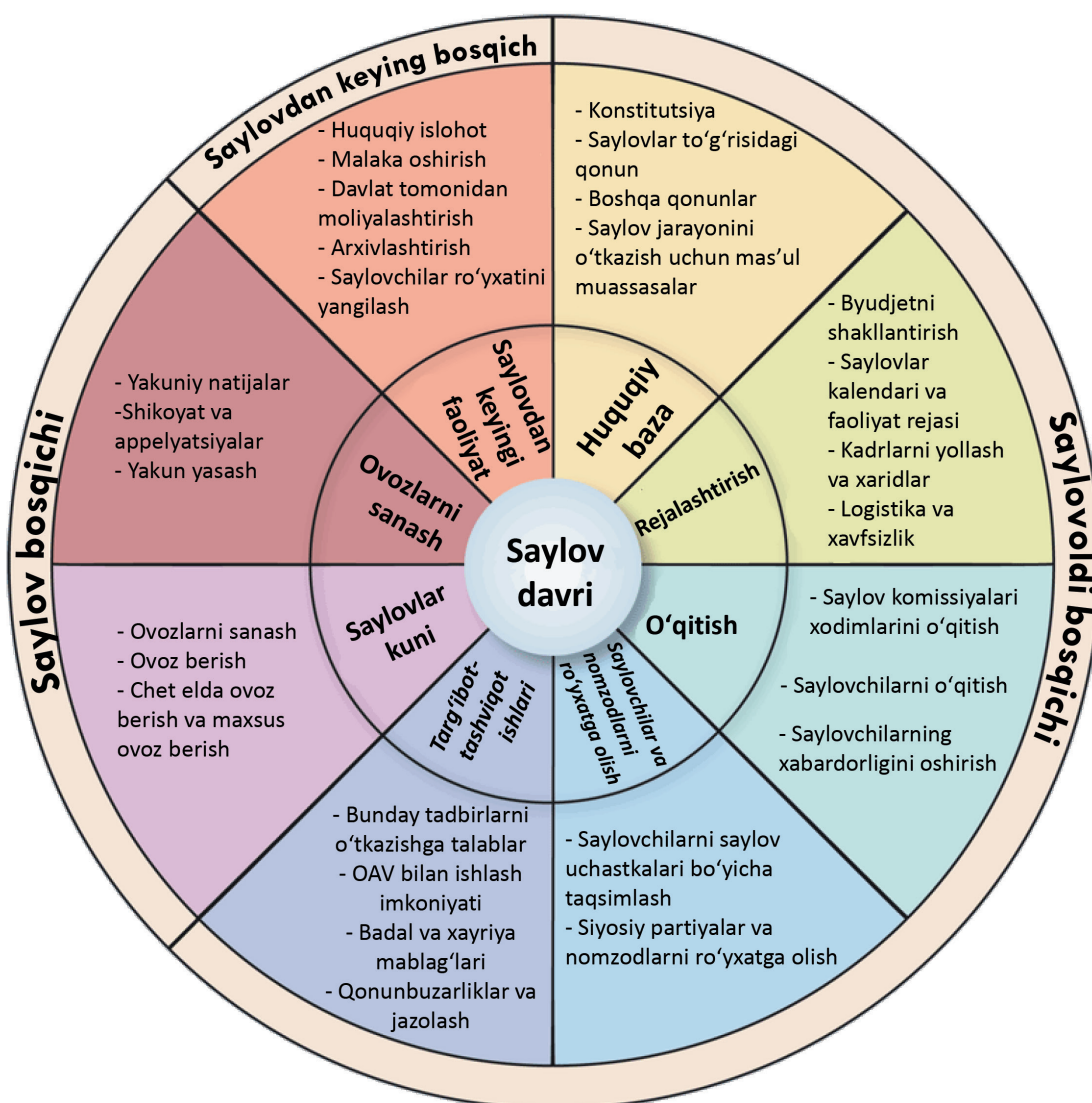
Saylovdan keying bosqich

Saylovoldi bosqichi

Saylov bosqichi

Saylov davri

Huquqiy baza

- Konstitutsiya
- Saylovlar to‘g‘risidagi qonun
- Boshqa qonunlar
- Saylov jarayonini o‘tkazish uchun mas’ul muassasalar

Rejalashtirish

- Byudjetni shakllantirish
- Saylovlar kalendari va faoliyat rejasi
- Kadrlarni yollash va xaridlar
- Logistika va xavfsizlik

O‘qitish

- Saylov komissiyalari xodimlarini o‘qitish
- Saylovchilarni o‘qitish
- Saylovchilarning xabardorligini oshirish

Saylovchilar va nomzodlarni ro‘yxatga olish

- Saylovchilarni saylov uchastkalari bo‘yicha taqsimlash
- Siyosiy partiyalar va nomzodlarni ro‘yxatga olish

Targ‘ibot-tashviqot ishlari

- Bunday tadbirlarni o‘tkazishga talablar
- OAV bilan ishlash imkoniyati
- Badal va xayriya mablag‘lari
- Qonunbuzarliklar va jazolash

Saylovlar kuni

- Ovozlarni sanash
- Ovoz berish
- Chet elda ovoz berish va maxsus ovoz berish

Ovozlarni sanash

- Yakuniy natijalar
-Shikoyat va appelyatsiyalar
- Yakun yasash

Saylovdan keyingi faoliyat

- Huquqiy islohot
- Malaka oshirish
- Davlat tomonidan moliyalashtirish
- Arxivlashtirish
- Saylovchilar ro‘yxatini yangilash